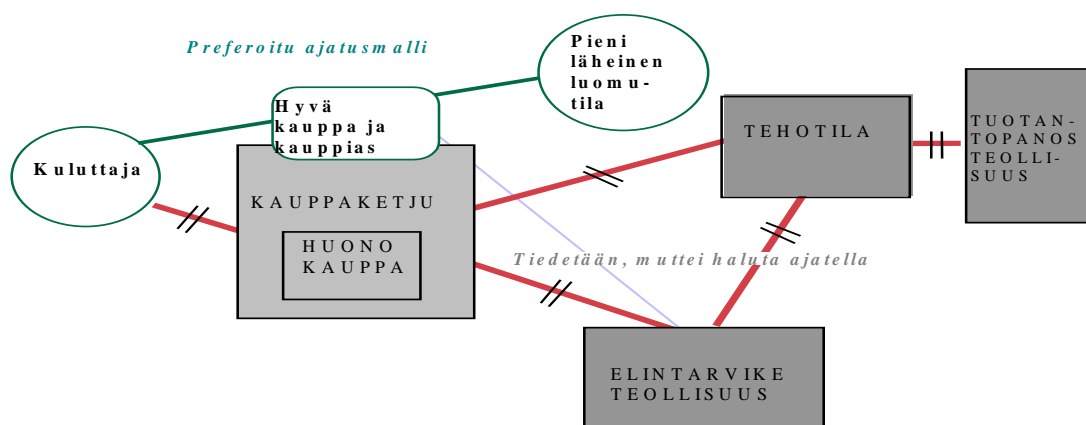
Preferoitu ajatusmalli

Pieni läheinen luomutila

Hyvä kauppa ja kauppias

Kuluttaja

TEHOTILA

TUOTANTOPANOS TEOLLISUUS

KAUPPAKETJU

HUONO KAUPPA

Tiedetään, muttei haluta ajatella

ELINTARVIKE TEOLLISUUS